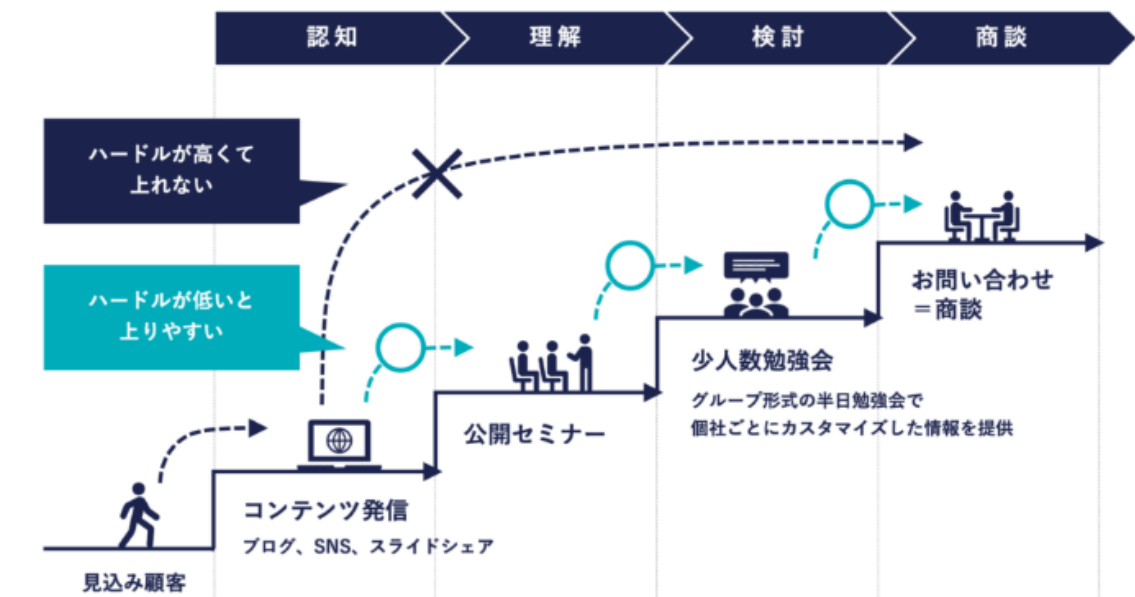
認知

理解

検討

商談

ハードルが高くて上れない

ハードルが低いと上りやすい

見込み顧客

コンテンツ発信

ブログ、SNS、スライドシェア

公開セミナー

少人数勉強会

グループ形式の半日勉強会で個社ごとにカスタマイズした情報を提供

お問い合わせ
＝商談